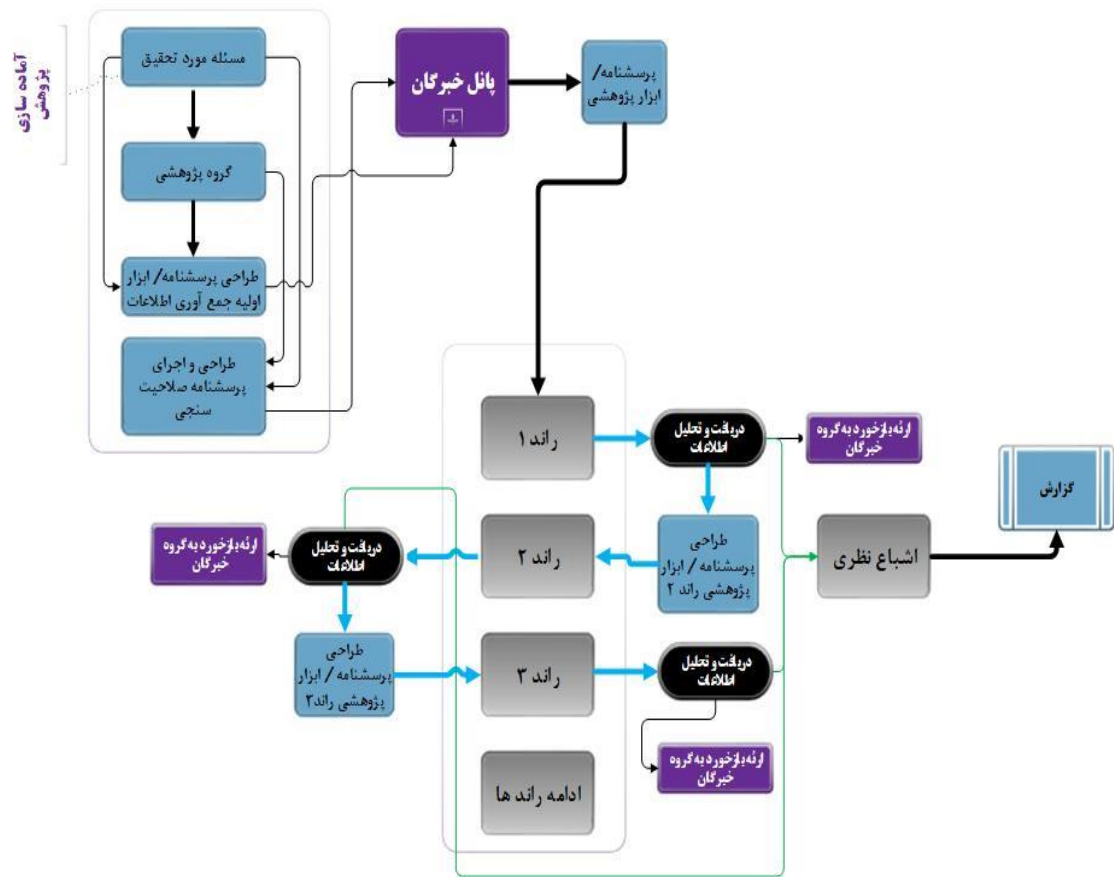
آماده سازی پژوهش

مسئله مورد تحقیق

گروه پژوهشی

طراحی پرسشنامه/ ابزار اولیه جمع آوری اطلاعات

طراحی و اجرای پرسشنامه صلاحیت سنجی

پانل خبرگان

پرسشنامه/ ابزار پژوهشی

راند ۱

دریافت و تحلیل اطلاعات

ارائه بازخورد به گروه خبرگان

طراحی پرسشنامه / ابزار پژوهشی راند ۲

راند ۲

دریافت و تحلیل اطلاعات

ارائه بازخورد به گروه خبرگان

طراحی پرسشنامه / ابزار پژوهشی راند۳

راند ۳

دریافت و تحلیل اطلاعات

ارائه بازخورد به گروه خبرگان

ادامه راند ها

اشباع نظری

گزارش